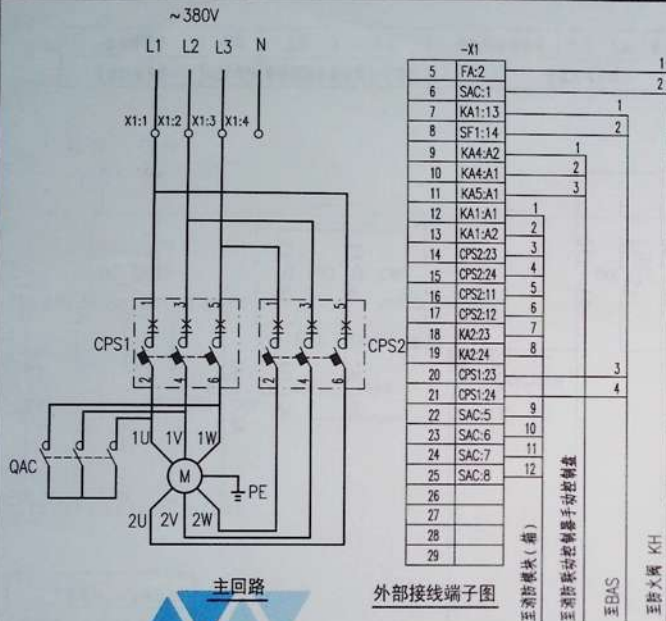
~380V

L1 L2 L3 N

X1:1 X1:2 X1:3 X1:4

1 3 5 1 3 5

CPS1

CPS2

2 4 6 2 4 6

1U 1V 1W

QAC

M

PE

2U 2V 2W

主回路

-X1

| | |
|---|---|
| 5 | FA:2 |
| 6 | SAC:1 |
| 7 | KA1:13 |
| 8 | SF1:14 |
| 9 | KA4:A2 |
| 10 | KA4:A1 |
| 11 | KA5:A1 |
| 12 | KA1:A1 |
| 13 | KA1:A2 |
| 14 | CPS2:23 |
| 15 | CPS2:24 |
| 16 | CPS2:11 |
| 17 | CPS2:12 |
| 18 | KA2:23 |
| 19 | KA2:24 |
| 20 | CPS1:23 |
| 21 | CPS1:24 |
| 22 | SAC:5 |
| 23 | SAC:6 |
| 24 | SAC:7 |
| 25 | SAC:8 |
| 26 | |
| 27 | |
| 28 | |
| 29 | |

1 2 1 2 1 2 3 1 2 3 4 5 6 7 8 3 4 9 10 11 12

外部接线端子图

至消防模块（箱）

至消防联动控制器手动控制盘

至BAS

至消火栓 KH